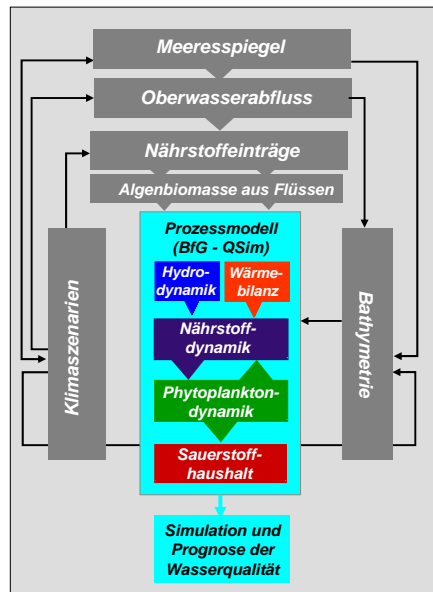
Meeresspiegel

Oberwasserabfluss

Nährstoffeinträge

Algenbiomasse aus Flüssen

Klimaszenarien

Prozessmodell (BfG - QSim)

Hydrodynamik

Wärmebilanz

Nährstoffdynamik

Phytoplanktondynamik

Sauerstoffhaushalt

Bathymetrie

Simulation und Prognose der Wasserqualität